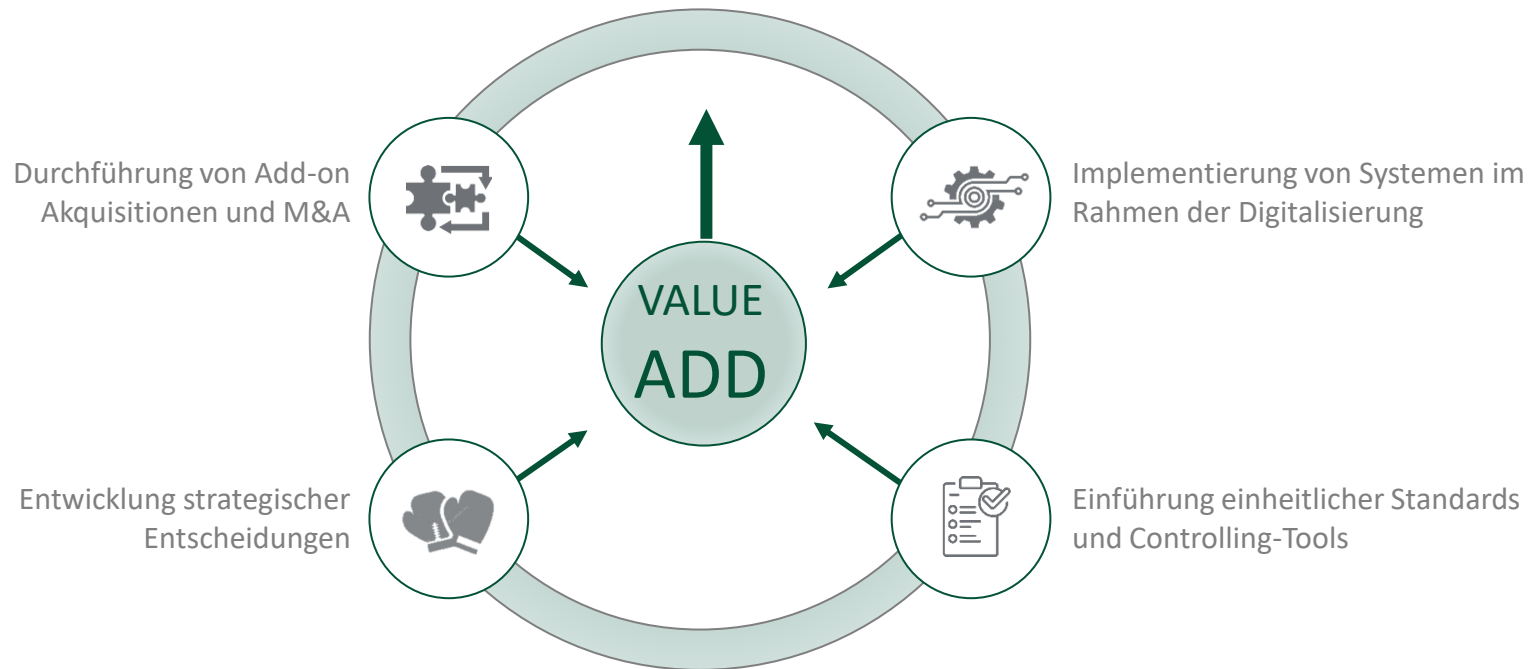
Durchführung von Add-on Akquisitionen und M&A

Implementierung von Systemen im Rahmen der Digitalisierung

VALUE
ADD

Entwicklung strategischer Entscheidungen

Einführung einheitlicher Standards und Controlling-Tools